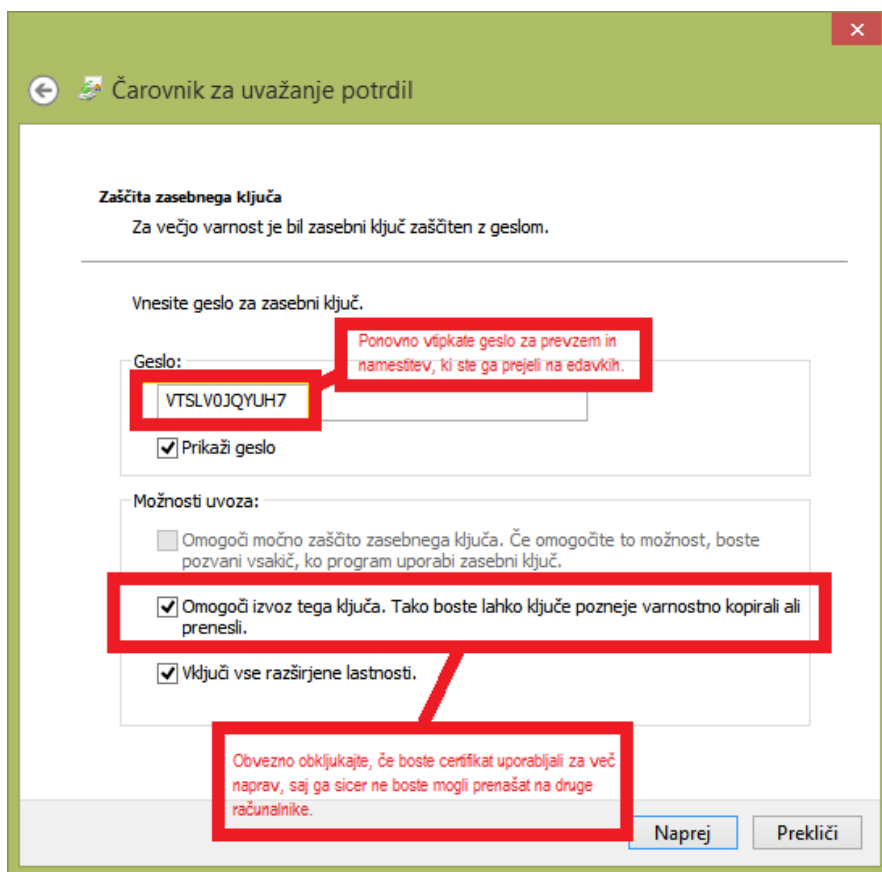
Čarovnik za uvažanje potrdil

Zaščita zasebnega ključa

Za večjo varnost je bil zasebni ključ zaščiten z geslom.

Vnesite geslo za zasebni ključ.

Ponovno vtipkate geslo za prevzem in namestitev, ki ste ga prejeli na edavkih.

Geslo:

VTSLV0JQYUH7

Prikaži geslo

Možnosti uvoza:

Omogoči močno zaščito zasebnega ključa. Če omogočite to možnost, boste pozvani vsakič, ko program uporabi zasebni ključ.

Omogoči izvoz tega ključa. Tako boste lahko ključe pozneje varnostno kopirali ali prenesli.

Vključi vse razširjene lastnosti.

Obvezno obkljukajte, če boste certifikat uporabljali za več naprav, saj ga sicer ne boste mogli prenašat na druge računalnike.

Naprej

Prekliči